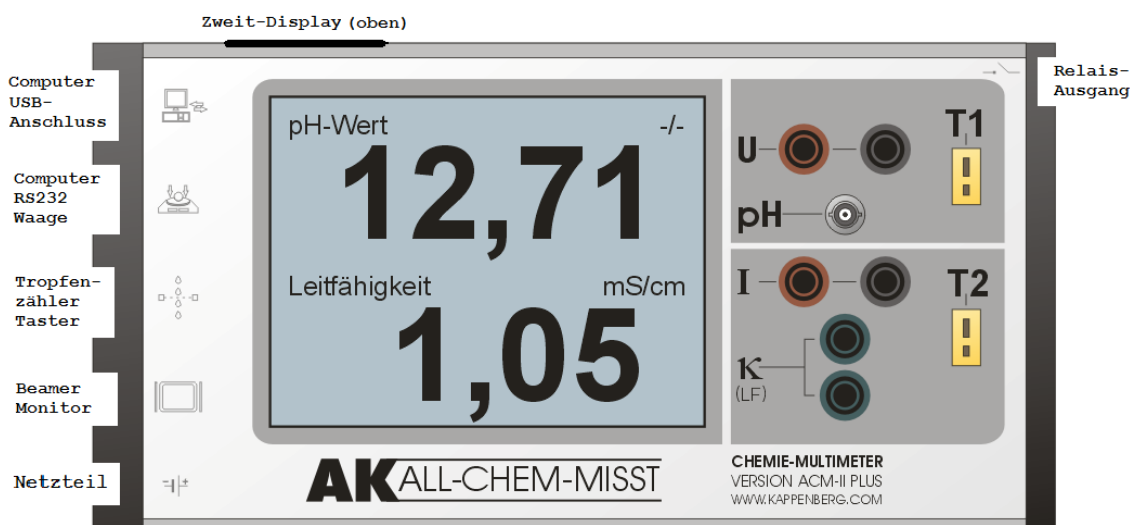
Zweit-Display (oben)

Computer USB-Anschluss

Computer RS232 Waage

Tropfenzähler Taster

Beamer Monitor

Netzteil

Relais-Ausgang

pH-Wert -/-

12,71

Leitfähigkeit mS/cm

1,05

U

pH

T1

I

T2

K (LF)

AK ALL-CHEM-MISST

CHEMIE-MULTIMETER
VERSION ACM-II PLUS
WWW.KAPPENBERG.COM